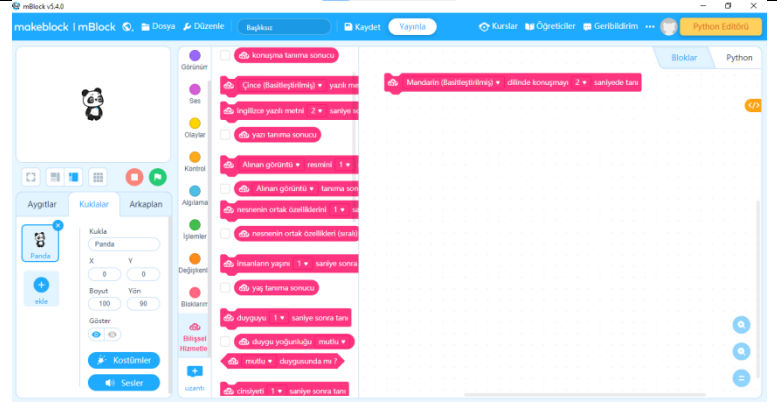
mBlock v5.4.0

makeblock | mBlock Dosya Düzenle Başlıksız Kaydet Yayınla Kurslar Öğreticiler Geribildirim ··· Python Editörü

Aygıtlar Kuklalar Arkaplan

Panda

ekle

Kukla Panda
X 0 Y 0
Boyut 100 Yön 90
Göster

Kostümler
Sesler

Görünüm
Ses
Olaylar
Kontrol
Algılama
İşlemler
Değişkenl
Bloklarım
Bilişsel Hizmetle
uzantı

konuşma tanıma sonucu
Çince (Basitleştirilmiş) yazılı me
İngilizce yazılı metni 2 saniye s
yazı tanıma sonucu
Alınan görüntü resmini 1
Alınan görüntü tanıma son
nesnenin ortak özelliklerini 1 sa
nesnenin ortak özellikleri (sıralı)
insanların yaşını 1 saniye sonra
yaş tanıma sonucu
duyguyu 1 saniye sonra tanı
duygu yoğunluğu mutlu
mutlu duygusunda mı ?
cinsiyeti 1 saniye sonra tanı

Bloklar Python

Mandarin (Basitleştirilmiş) dilinde konuşmayı 2 saniyede tanı